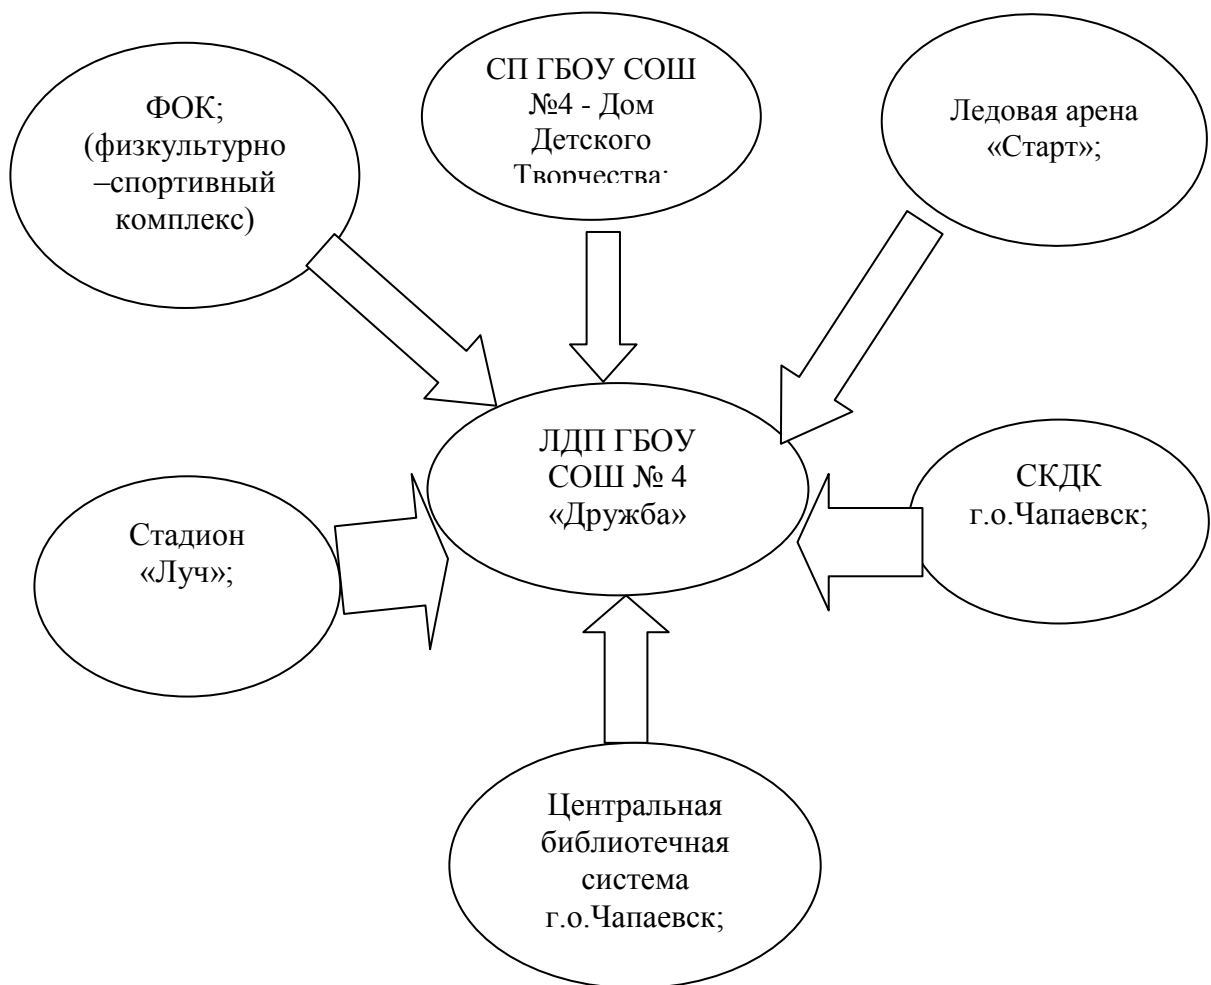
СП ГБОУ СОШ №4 - Дом Детского Творчества;

ФОК; (физкультурно –спортивный комплекс)

Ледовая арена «Старт»;

ЛДП ГБОУ СОШ № 4 «Дружба»

Стадион «Луч»;

СКДК г.о.Чапаевск;

Центральная библиотечная система г.о.Чапаевск;